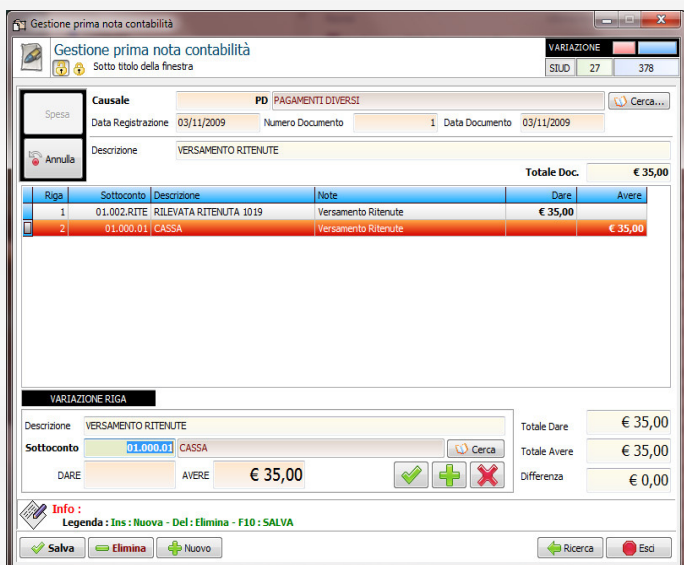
Gestione prima nota contabilità

Gestione prima nota contabilità
Sotto titolo della finestra

VARIAZIONE
SIUD 27 378

Spesa
Annulla

Causale PD PAGAMENTI DIVERSI Cerca...
Data Registrazione 03/11/2009 Numero Documento 1 Data Documento 03/11/2009
Descrizione VERSAMENTO RITENUTE
Totale Doc. € 35,00

| Riga | Sottoconto | Descrizione | Note | Dare | Avere |
|---|---|---|---|---|---|
| 1 | 01.002.RITE | RILEVATA RITENUTA 1019 | Versamento Ritenute | € 35,00 | |
| 2 | 01.000.01 | CASSA | Versamento Ritenute | | € 35,00 |

VARIAZIONE RIGA
Descrizione VERSAMENTO RITENUTE
Sottoconto 01.000.01 CASSA Cerca
DARE AVERE € 35,00

Totale Dare € 35,00
Totale Avere € 35,00
Differenza € 0,00

Info :
Legenda : Ins : Nuova - Del : Elimina - F10 : SALVA

Salva Elimina Nuovo Ricerca Esci